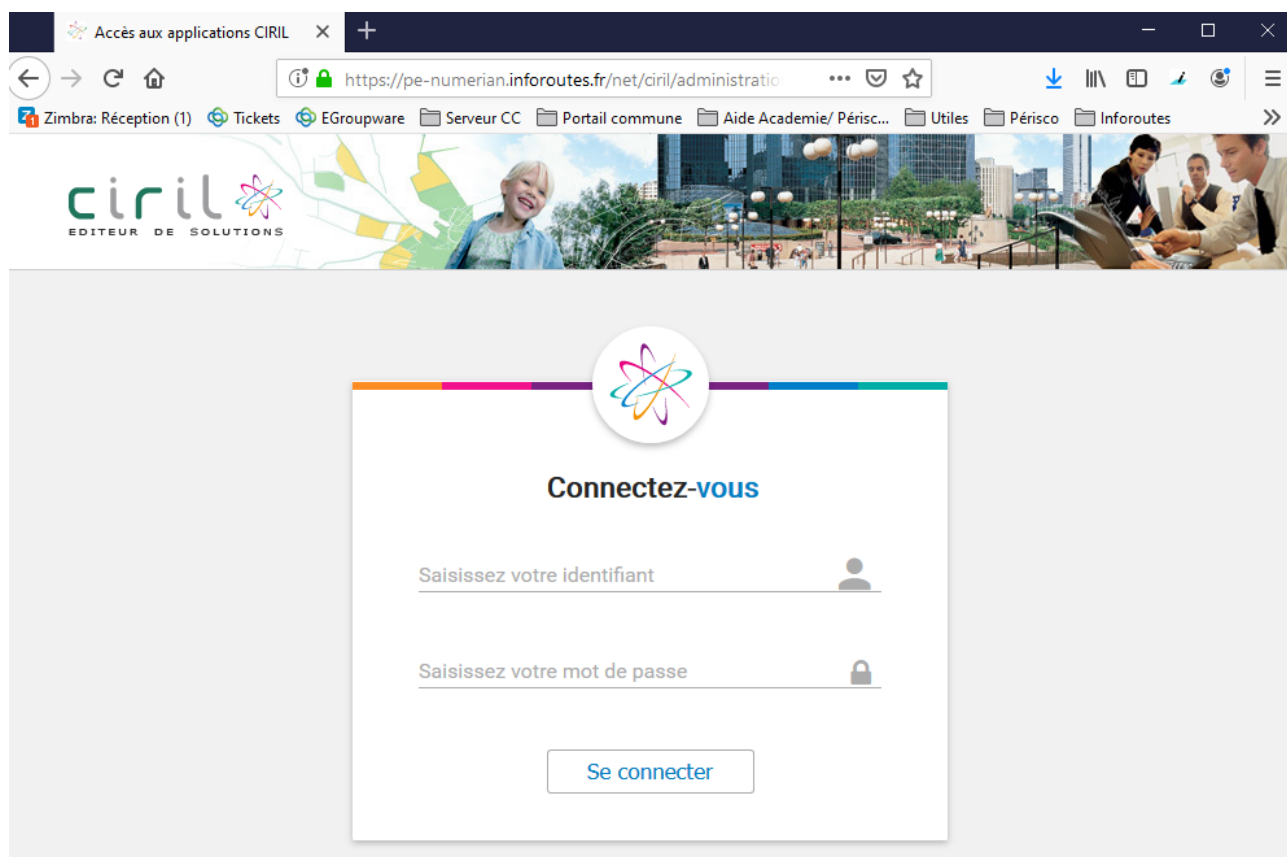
Accès aux applications CIRIL

https://pe-numerian.inforoutes.fr/net/ciril/administratio

Zimbra: Réception (1) Tickets EGroupware Serveur CC Portail commune Aide Academie/ Périsc... Utiles Périsco Inforoutes

ciril
EDITEUR DE SOLUTIONS

Connectez-vous

Saisissez votre identifiant

Saisissez votre mot de passe

Se connecter